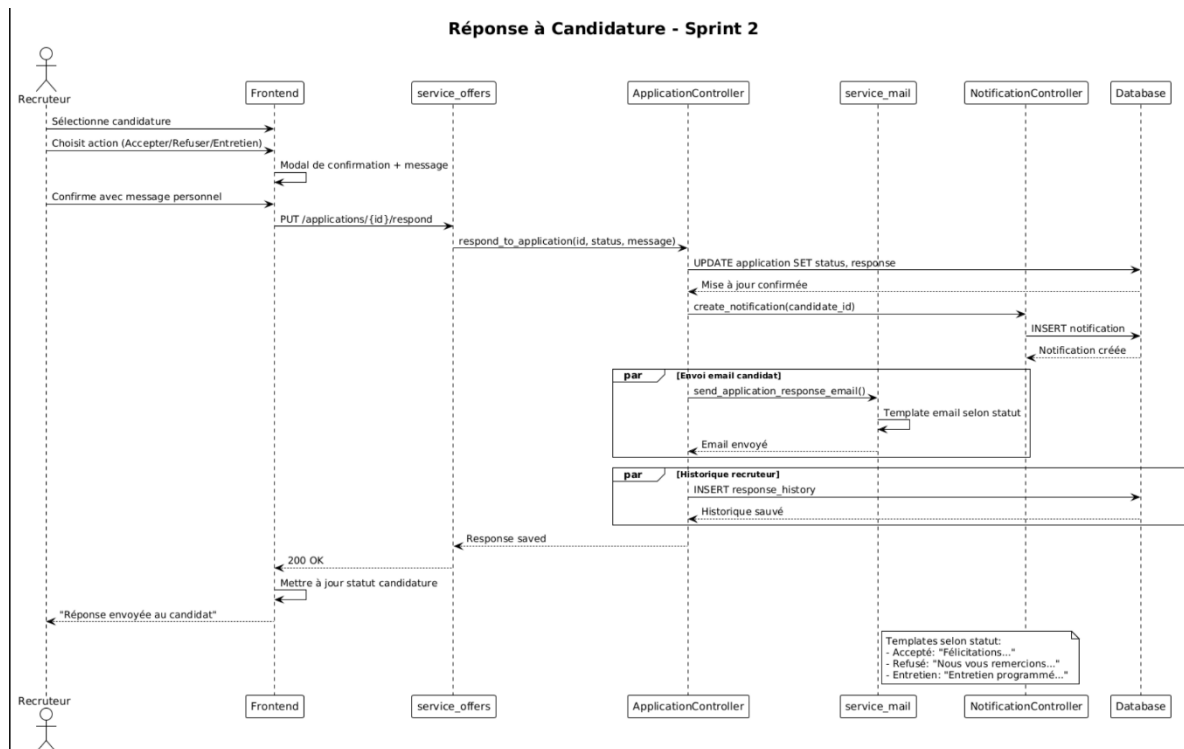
Réponse à Candidature - Sprint 2

Recruteur

Frontend

service_offers

ApplicationController

service_mail

NotificationController

Database

Sélectionne candidature

Choisit action (Accepter/Refuser/Entretien)

Modal de confirmation + message

Confirme avec message personnel

PUT /applications/{id}/respond

respond_to_application(id, status, message)

UPDATE application SET status, response

Mise à jour confirmée

create_notification(candidate_id)

INSERT notification

Notification créée

par [Envoi email candidat]

send_application_response_email()

Template email selon statut

Email envoyé

par [Historique recruteur]

INSERT response_history

Historique sauvé

Response saved

200 OK

Mettre à jour statut candidature

"Réponse envoyée au candidat"

Templates selon statut:
- Accepté: "Félicitations..."
- Refusé: "Nous vous remercions..."
- Entretien: "Entretien programmé..."

Recruteur

Frontend

service_offers

ApplicationController

service_mail

NotificationController

Database